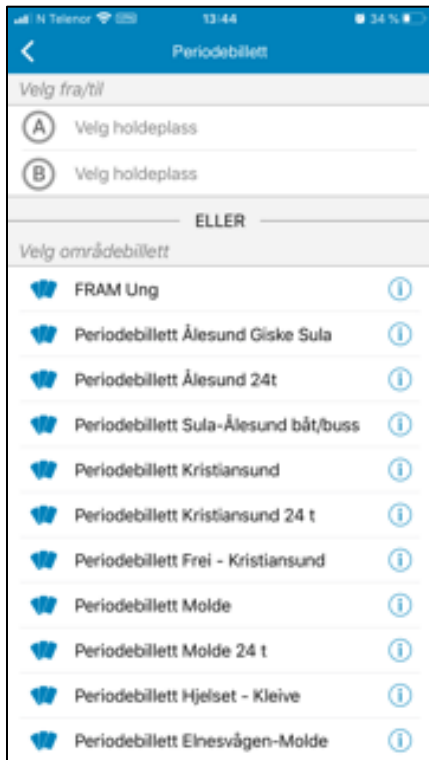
N Telenor 13:44 34 %

Periodebillett

Velg fra/til

A Velg holdeplass

B Velg holdeplass

ELLER

Velg områdebillett

FRAM Ung

Periodebillett Ålesund Giske Sula

Periodebillett Ålesund 24t

Periodebillett Sula-Ålesund båt/buss

Periodebillett Kristiansund

Periodebillett Kristiansund 24 t

Periodebillett Frei - Kristiansund

Periodebillett Molde

Periodebillett Molde 24 t

Periodebillett Hjelset - Kleive

Periodebillett Elnesvågen-Molde